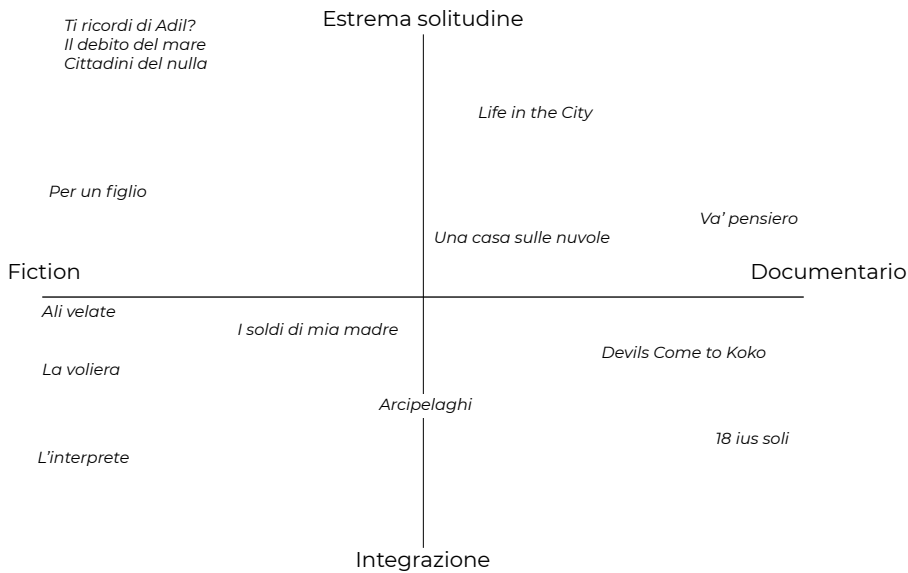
Estrema solitudine

Ti ricordi di Adil?
Il debito del mare
Cittadini del nulla

Life in the City

Per un figlio

Va' pensiero

Una casa sulle nuvole

Fiction

Documentario

Ali velate

I soldi di mia madre

Devils Come to Koko

La voliera

Arcipelaghi

18 ius soli

L'interprete

Integrazione